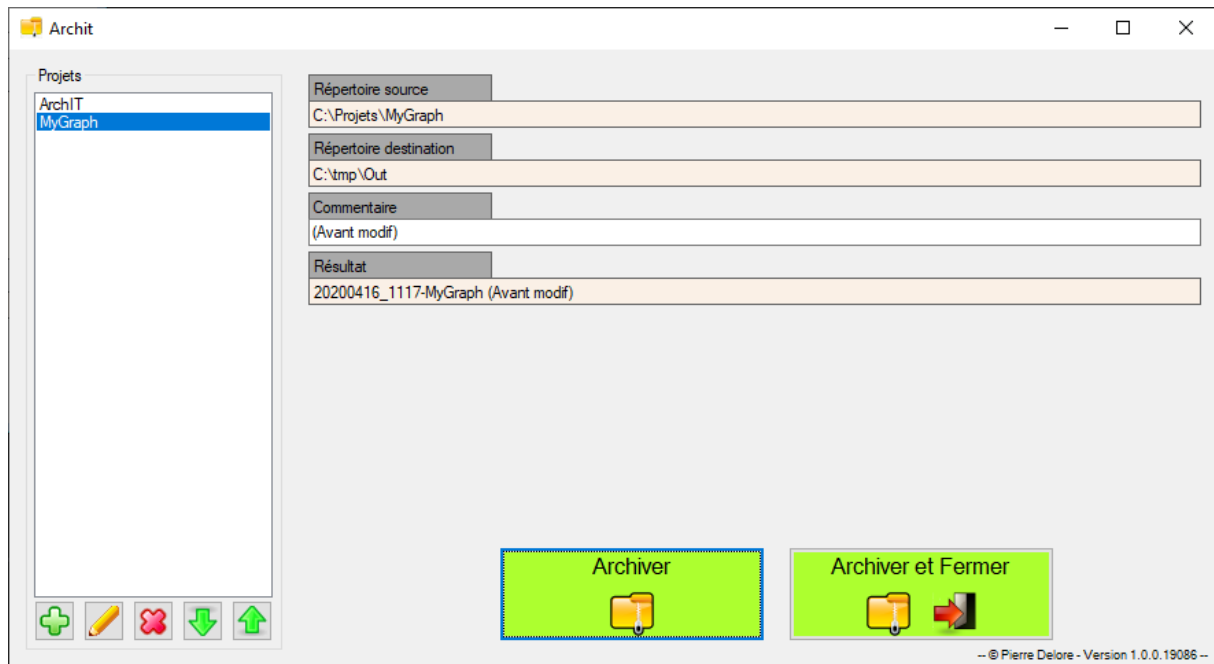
Archit

Projets

ArchIT
MyGraph

Répertoire source
C:\Projets\MyGraph

Répertoire destination
C:\tmp\Out

Commentaire
(Avant modif)

Résultat
20200416_1117-MyGraph (Avant modif)

Archiver

Archiver et Fermer

-- © Pierre Delore - Version 1.0.0.19086 --